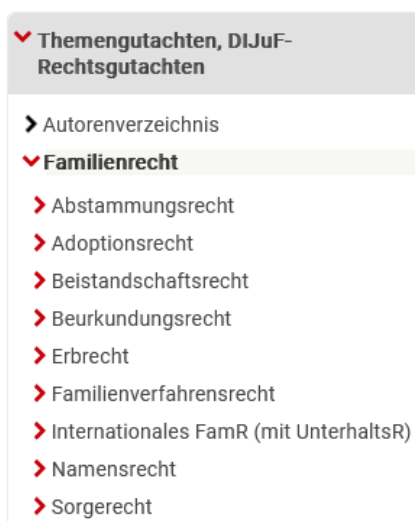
Themengutachten, DIJuF-Rechtsgutachten

Autorenverzeichnis

Familienrecht

Abstammungsrecht

Adoptionsrecht

Beistandschaftsrecht

Beurkundungsrecht

Erbrecht

Familienverfahrensrecht

Internationales FamR (mit UnterhaltsR)

Namensrecht

Sorgerecht